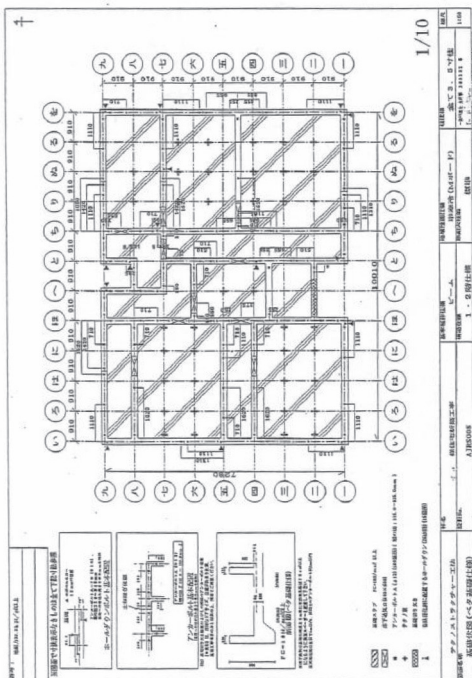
1/10

九 八 七 六 五 四 三 二 一

い ろ は に ほ へ と ち り ぬ る を

910 910 910 910 910 910 910 910

1110 1110

10010

7280

九 八 七 六 五 四 三 二 一

い ろ は に ほ へ と ち り ぬ る を

ホールダウンボルト設置位置

アンカーボルト設置位置

基礎伏図(ベタ基礎仕様)

A邸S008

ピーム

1・2階仕様

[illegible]